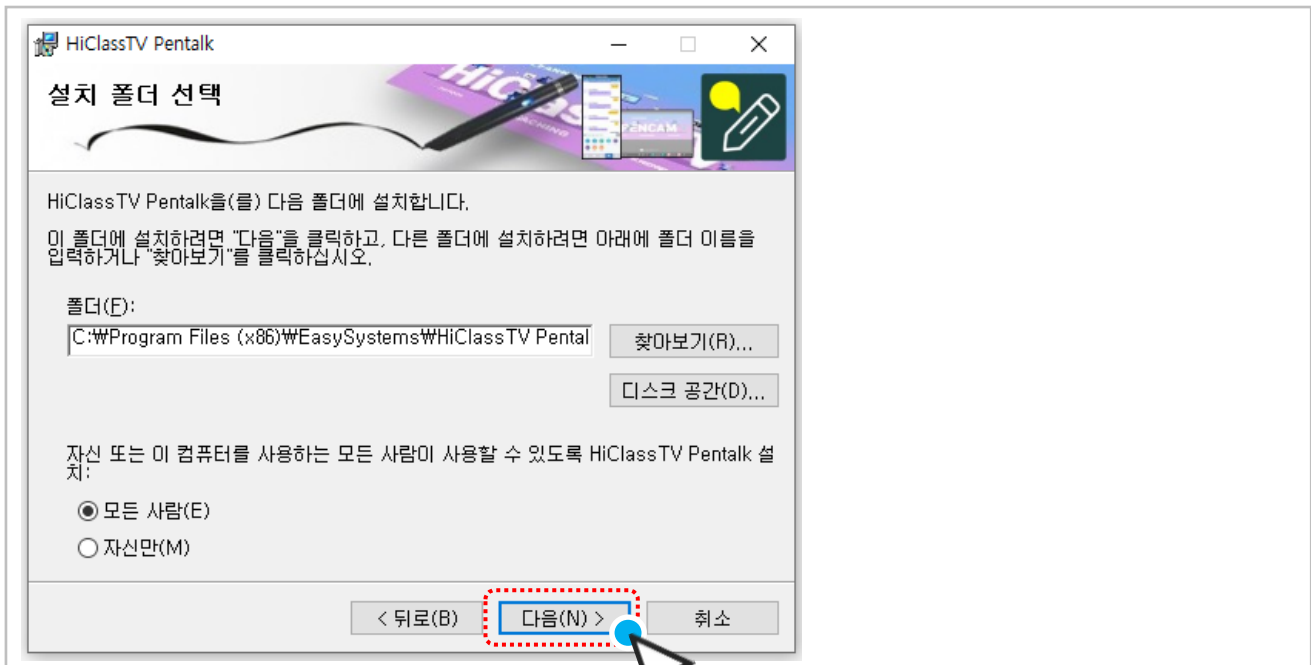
HiClassTV Pentalk

설치 폴더 선택

HiClassTV Pentalk을(를) 다음 폴더에 설치합니다.

이 폴더에 설치하려면 "다음"을 클릭하고, 다른 폴더에 설치하려면 아래에 폴더 이름을 입력하거나 "찾아보기"를 클릭하십시오.

폴더(F):

C:₩Program Files (x86)₩EasySystems₩HiClassTV Pental

찾아보기(R)...

디스크 공간(D)...

자신 또는 이 컴퓨터를 사용하는 모든 사람이 사용할 수 있도록 HiClassTV Pentalk 설치:

모든 사람(E)

자신만(M)

< 뒤로(B)

다음(N) >

취소